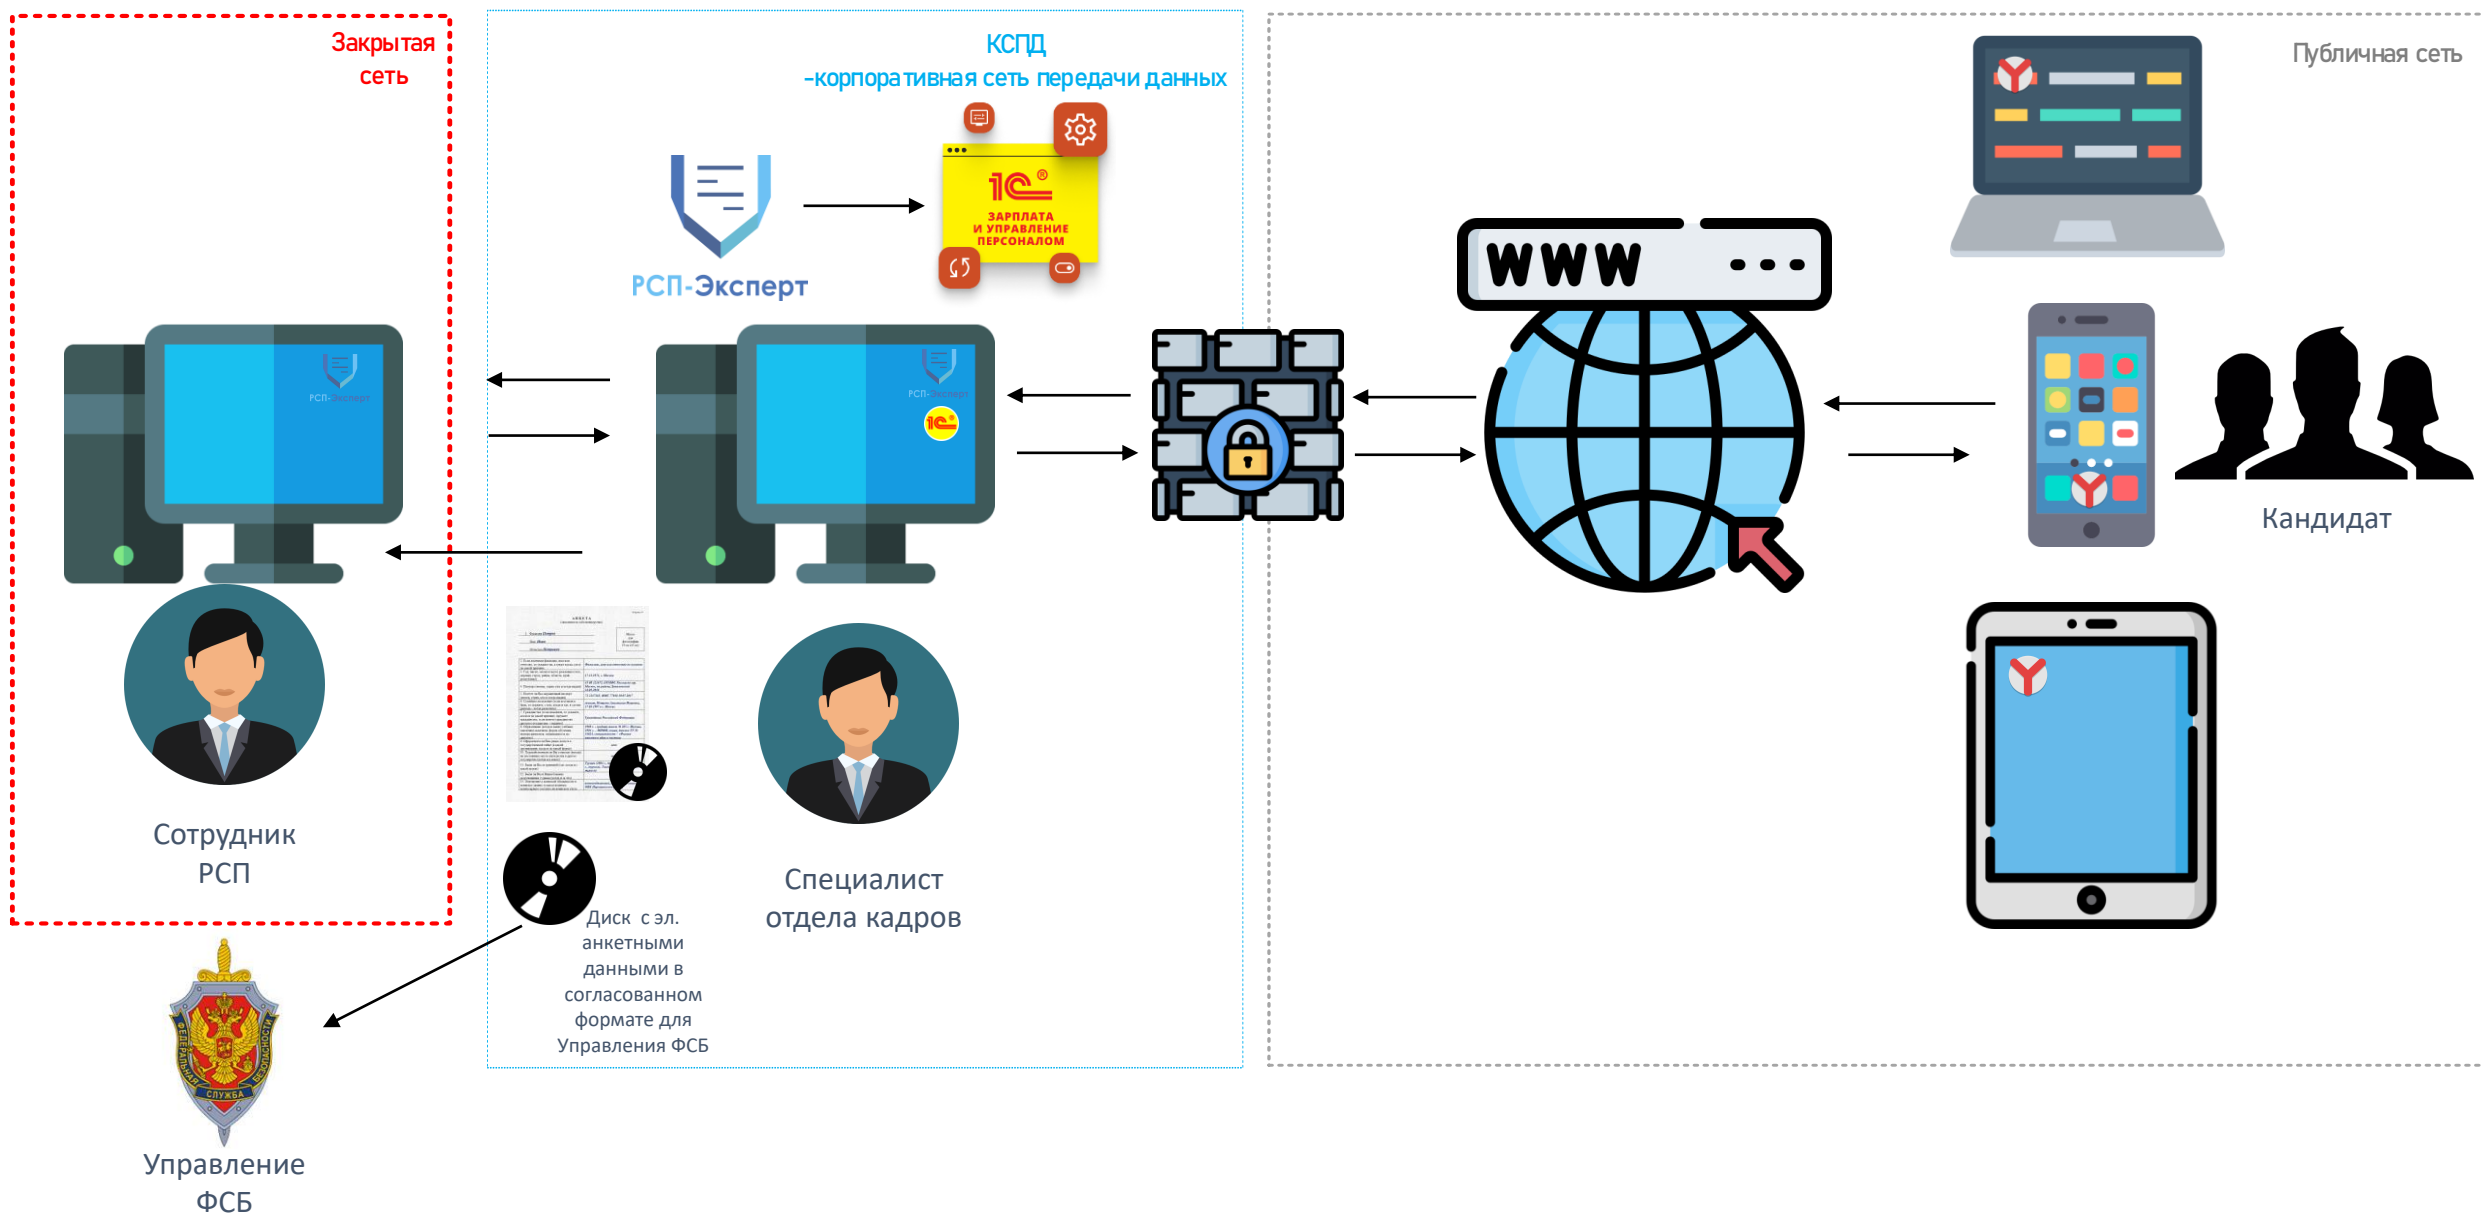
Закрытая сеть

КСПД
-корпоративная сеть передачи данных

Публичная сеть

РСП-Эксперт

1С
ЗАРПЛАТА И УПРАВЛЕНИЕ ПЕРСОНАЛОМ

РСП-Эксперт

РСП-Эксперт

www

Кандидат

Сотрудник РСП

Специалист отдела кадров

Диск с эл. анкетными данными в согласованном формате для Управления ФСБ

Управление ФСБ